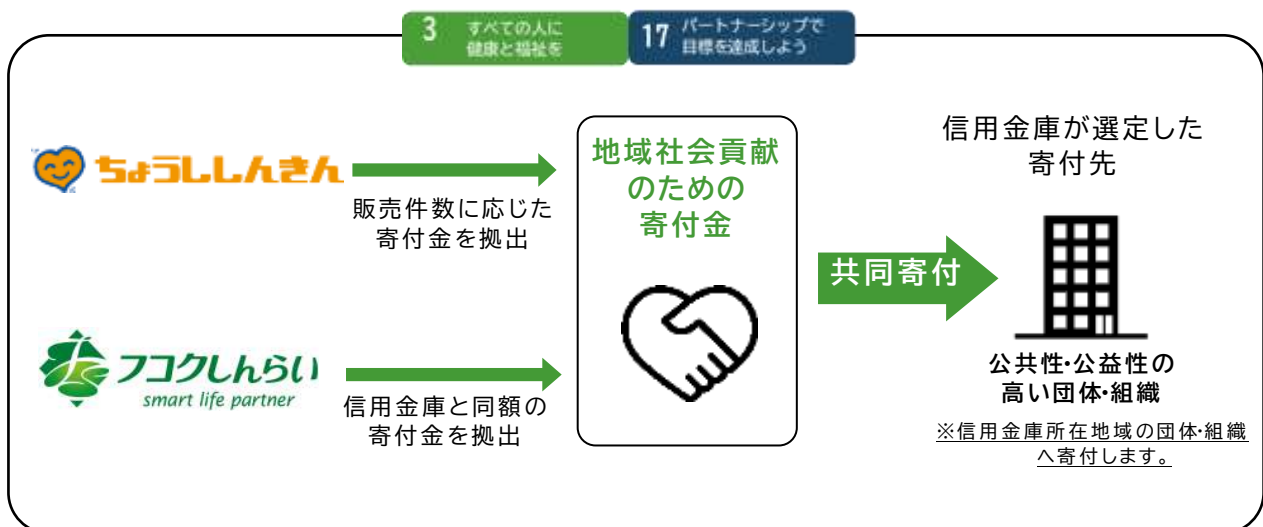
3 すべての人に健康と福祉を

17 パートナーシップで目標を達成しよう

ちょうししんきん

販売件数に応じた寄付金を拠出

フコクしんらい
smart life partner

信用金庫と同額の寄付金を拠出

地域社会貢献のための寄付金

共同寄付

信用金庫が選定した寄付先

公共性･公益性の高い団体･組織

※信用金庫所在地域の団体･組織へ寄付します。